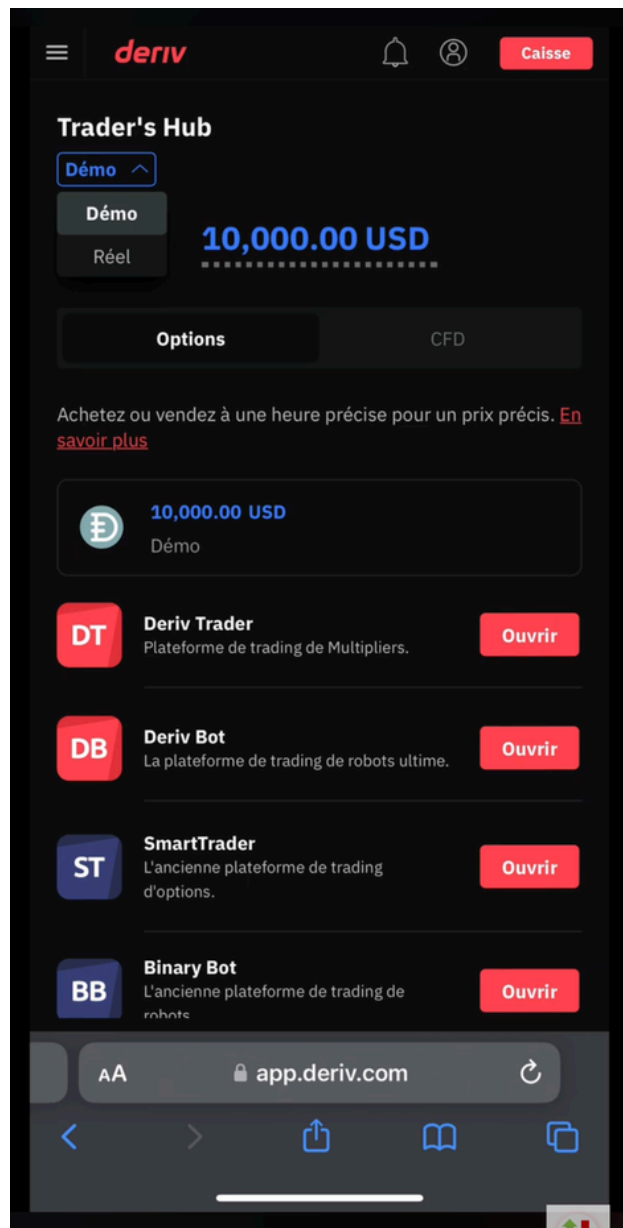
deriv

Caisse

Trader's Hub

Démo

Démo

Réel

10,000.00 USD

Options

CFD

Achetez ou vendez à une heure précise pour un prix précis. En savoir plus

10,000.00 USD

Démo

DT

Deriv Trader

Plateforme de trading de Multipliers.

Ouvrir

DB

Deriv Bot

La plateforme de trading de robots ultime.

Ouvrir

ST

SmartTrader

L'ancienne plateforme de trading d'options.

Ouvrir

BB

Binary Bot

L'ancienne plateforme de trading de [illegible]

Ouvrir

AA

app.deriv.com